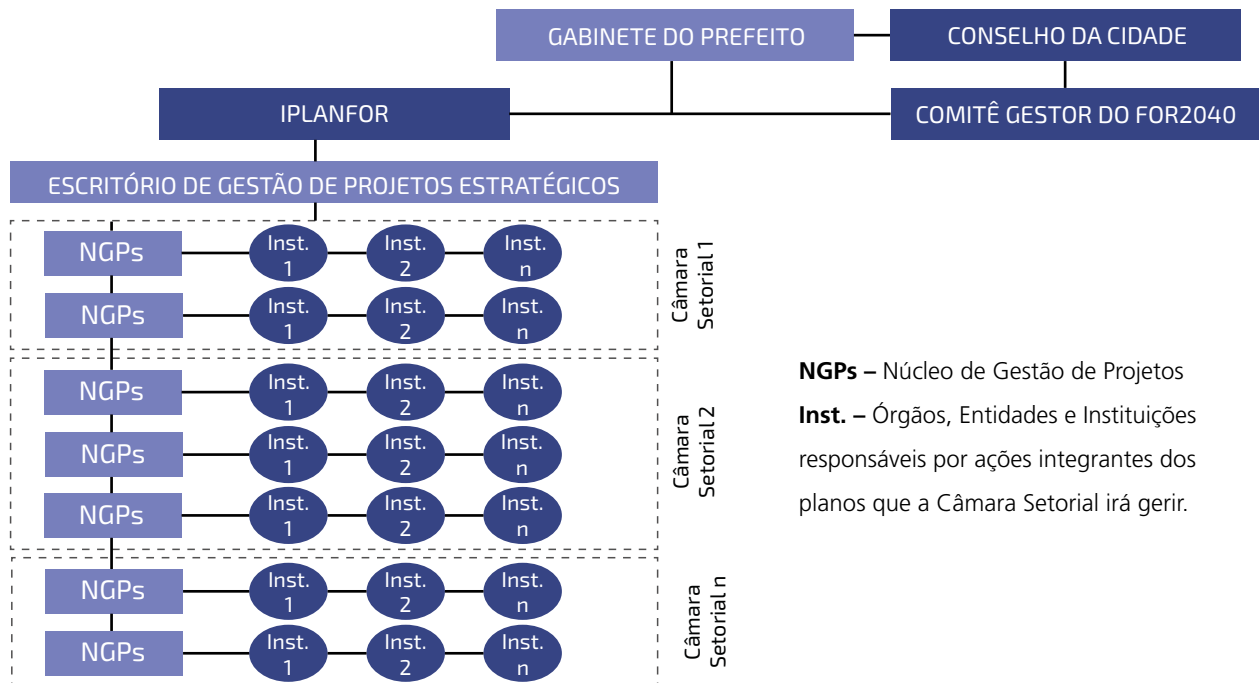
GABINETE DO PREFEITO

CONSELHO DA CIDADE

IPLANFOR

COMITÊ GESTOR DO FOR2040

ESCRITÓRIO DE GESTÃO DE PROJETOS ESTRATÉGICOS

NGPs
Inst. 1
Inst. 2
Inst. n

NGPs
Inst. 1
Inst. 2
Inst. n

Câmara Setorial 1

NGPs
Inst. 1
Inst. 2
Inst. n

NGPs
Inst. 1
Inst. 2
Inst. n

NGPs
Inst. 1
Inst. 2
Inst. n

Câmara Setorial 2

NGPs
Inst. 1
Inst. 2
Inst. n

NGPs
Inst. 1
Inst. 2
Inst. n

Câmara Setorial n

**NGPs –** Núcleo de Gestão de Projetos

**Inst. –** Órgãos, Entidades e Instituições responsáveis por ações integrantes dos planos que a Câmara Setorial irá gerir.